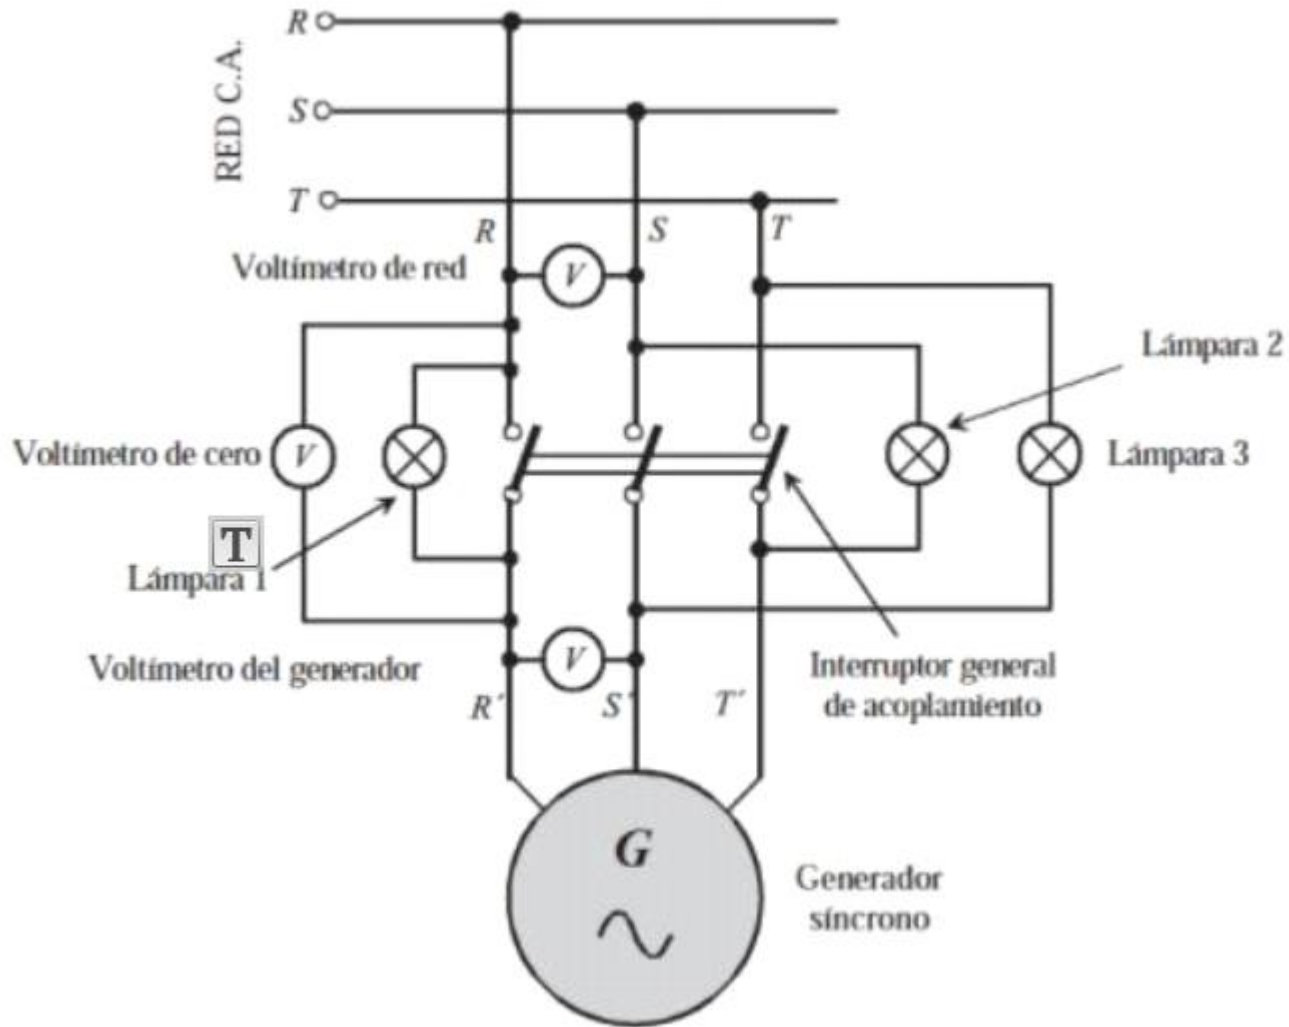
RED C.A.

R

S

T

R S T

Voltímetro de red

V

Lámpara 2

Voltímetro de cero

V

Lámpara 3

T

Lámpara 1

Voltímetro del generador

V

Interruptor general de acoplamiento

R′ S′ T′

G

Generador síncrono